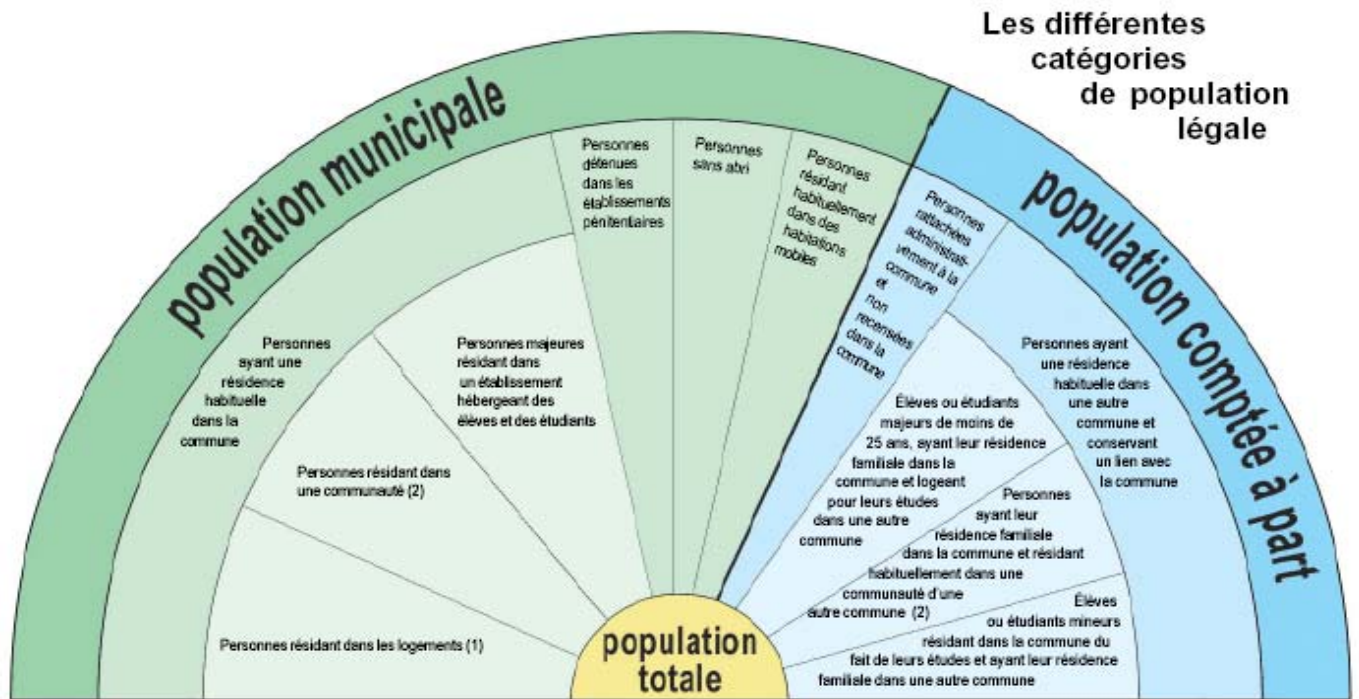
Les différentes catégories de population légale

population municipale

population comptée à part

Personnes ayant une résidence habituelle dans la commune

Personnes résidant dans une communauté (2)

Personnes majeures résidant dans un établissement hébergeant des élèves et des étudiants

Personnes détenues dans les établissements pénitentiaires

Personnes sans abri

Personnes résidant habituellement dans des habitations mobiles

Personnes résidant dans les logements (1)

Personnes rattachées administrativement à la commune et non recensées dans la commune

Personnes ayant une résidence habituelle dans une autre commune et conservant un lien avec la commune

Élèves ou étudiants majeurs de moins de 25 ans, ayant leur résidence familiale dans la commune et logeant pour leurs études dans une autre commune

Personnes ayant leur résidence familiale dans la commune et résidant habituellement dans une communauté d'une autre commune (2)

Élèves ou étudiants mineurs résidant dans la commune du fait de leurs études et ayant leur résidence familiale dans une autre commune

population totale